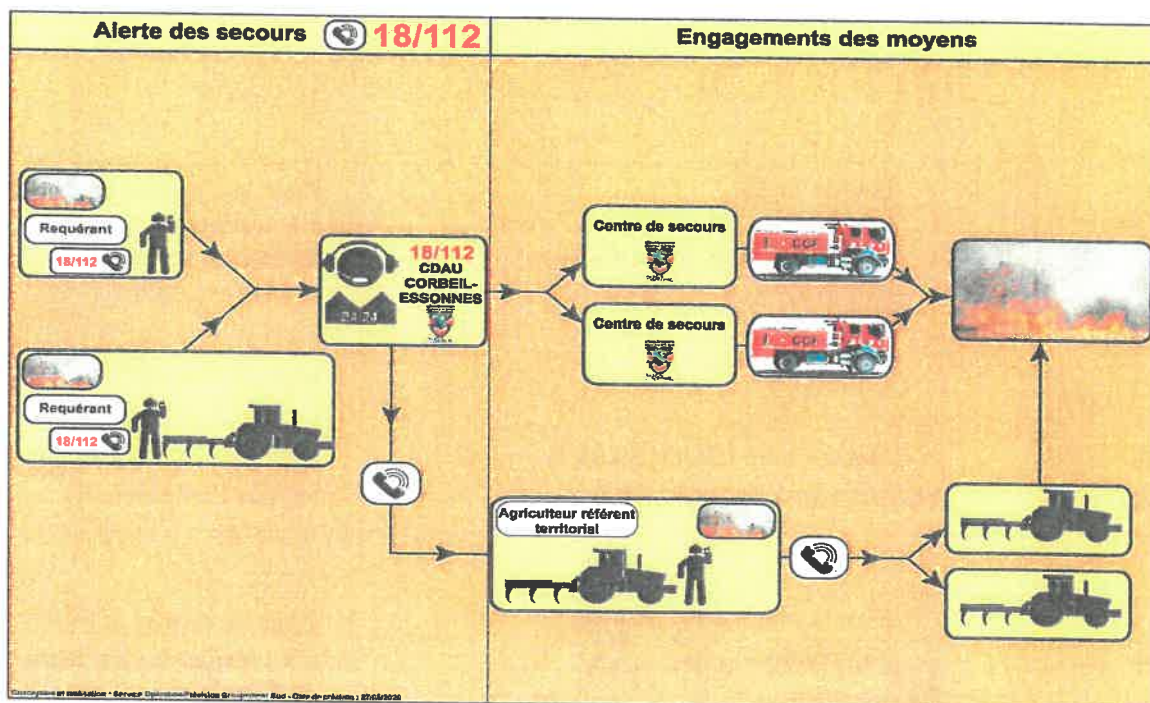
Alerte des secours 18/112

Engagements des moyens

Requérant

18/112

Requérant

18/112

18/112
CDAU
CORBEIL-
ESSONNES

24/24

Centre de secours

Centre de secours

CCF

CCF

Agriculteur référent territorial

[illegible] et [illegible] - Service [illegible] Groupement Sud - Date de création : 27/03/2020